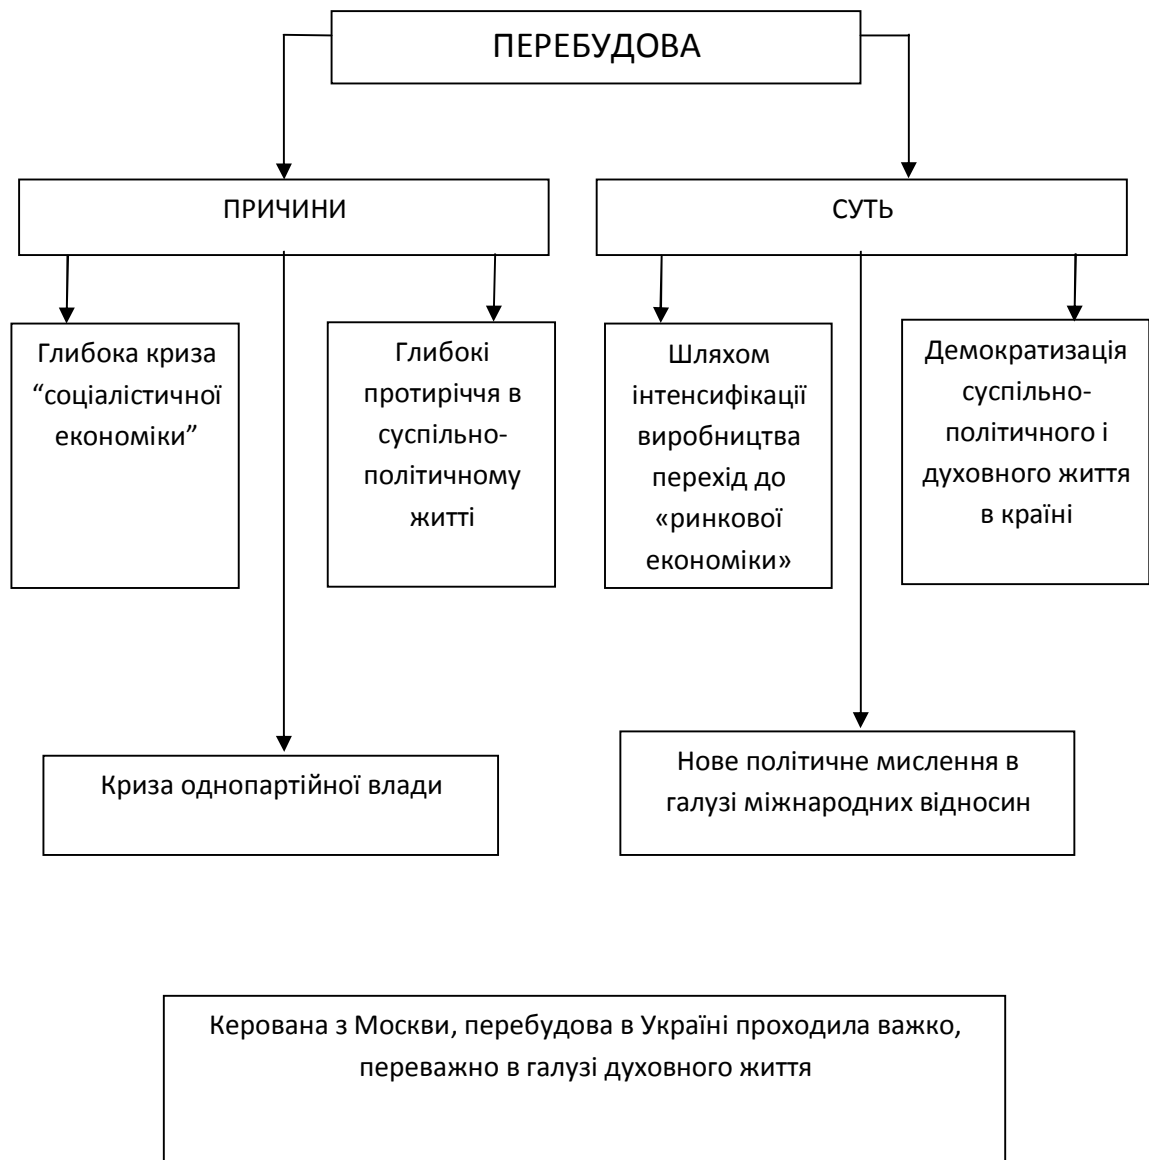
ПЕРЕБУДОВА

ПРИЧИНИ

СУТЬ

Глибока криза “соціалістичної економіки”

Глибокі протиріччя в суспільно-політичному житті

Шляхом інтенсифікації виробництва перехід до «ринкової економіки»

Демократизація суспільно-політичного і духовного життя в країні

Криза однопартійної влади

Нове політичне мислення в галузі міжнародних відносин

Керована з Москви, перебудова в Україні проходила важко, переважно в галузі духовного життя